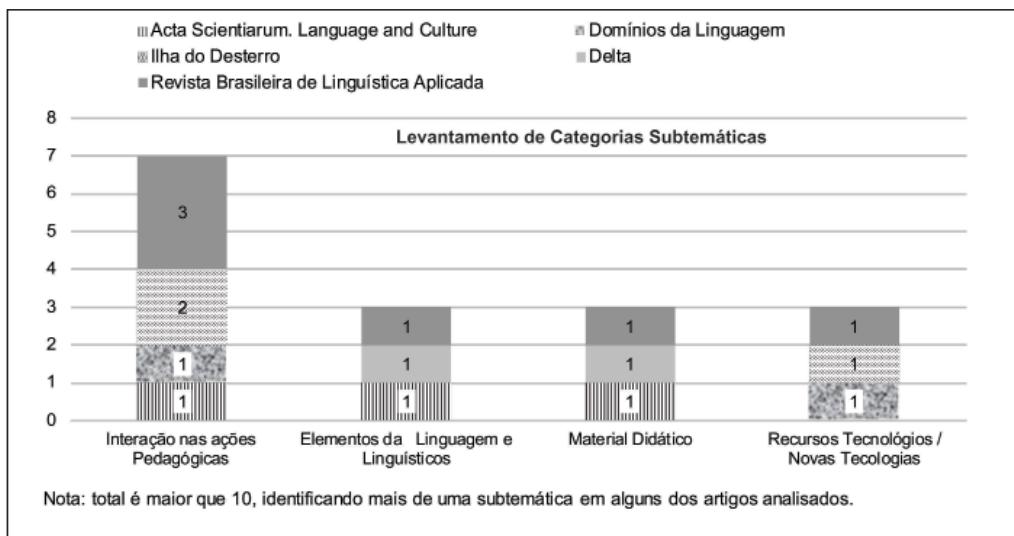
Acta Scientiarum. Language and Culture
Domínios da Linguagem
Ilha do Desterro
Delta
Revista Brasileira de Linguística Aplicada

Levantamento de Categorias Subtemáticas

8
7
6
5
4
3
2
1
0

3
2
1
1

1
1
1

1
1
1

1
1
1

Interação nas ações Pedagógicas
Elementos da Linguagem e Linguísticos
Material Didático
Recursos Tecnológios / Novas Tecologias

Nota: total é maior que 10, identificando mais de uma subtemática em alguns dos artigos analisados.